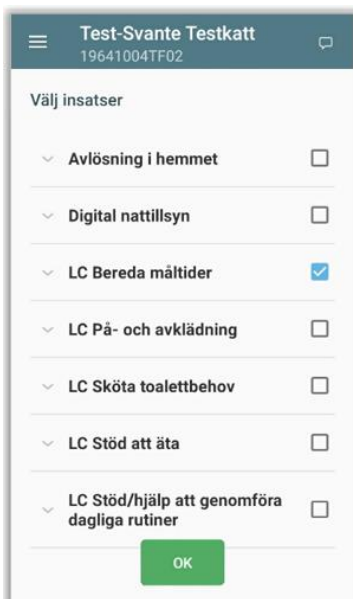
Test-Svante Testkatt
19641004TF02

Välj insatser

Avlösning i hemmet

Digital nattillsyn

LC Bereda måltider

LC På- och avklädning

LC Sköta toalettbehov

LC Stöd att äta

LC Stöd/hjälp att genomföra dagliga rutiner

OK